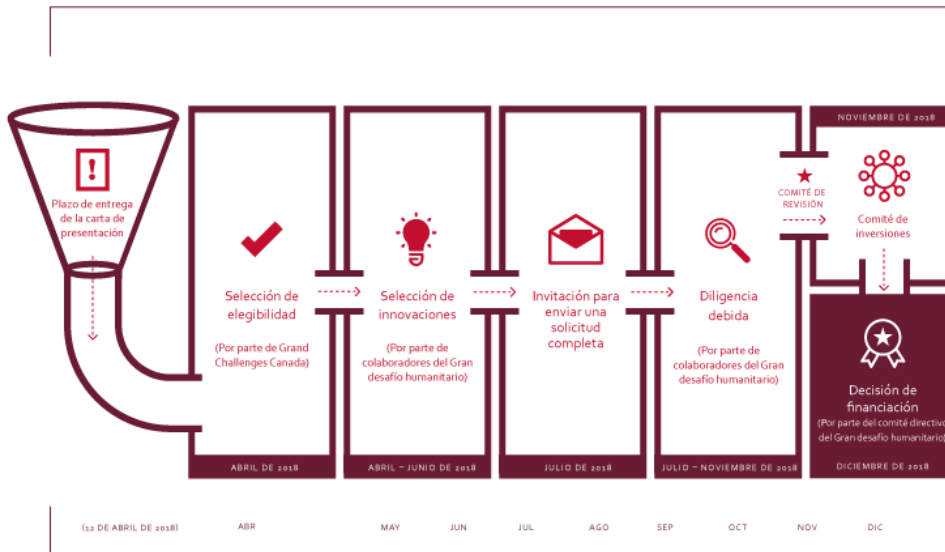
Plazo de entrega de la carta de presentación

Selección de elegibilidad

(Por parte de Grand Challenges Canada)

ABRIL DE 2018

Selección de innovaciones

(Por parte de colaboradores del Gran desafío humanitario)

ABRIL – JUNIO DE 2018

Invitación para enviar una solicitud completa

JULIO DE 2018

Diligencia debida

(Por parte de colaboradores del Gran desafío humanitario)

JULIO – NOVIEMBRE DE 2018

COMITÉ DE REVISIÓN

NOVIEMBRE DE 2018

Comité de inversiones

Decisión de financiación

(Por parte del comité directivo del Gran desafío humanitario)

DICIEMBRE DE 2018

(12 DE ABRIL DE 2018) ABR MAY JUN JUL AGO SEP OCT NOV DIC